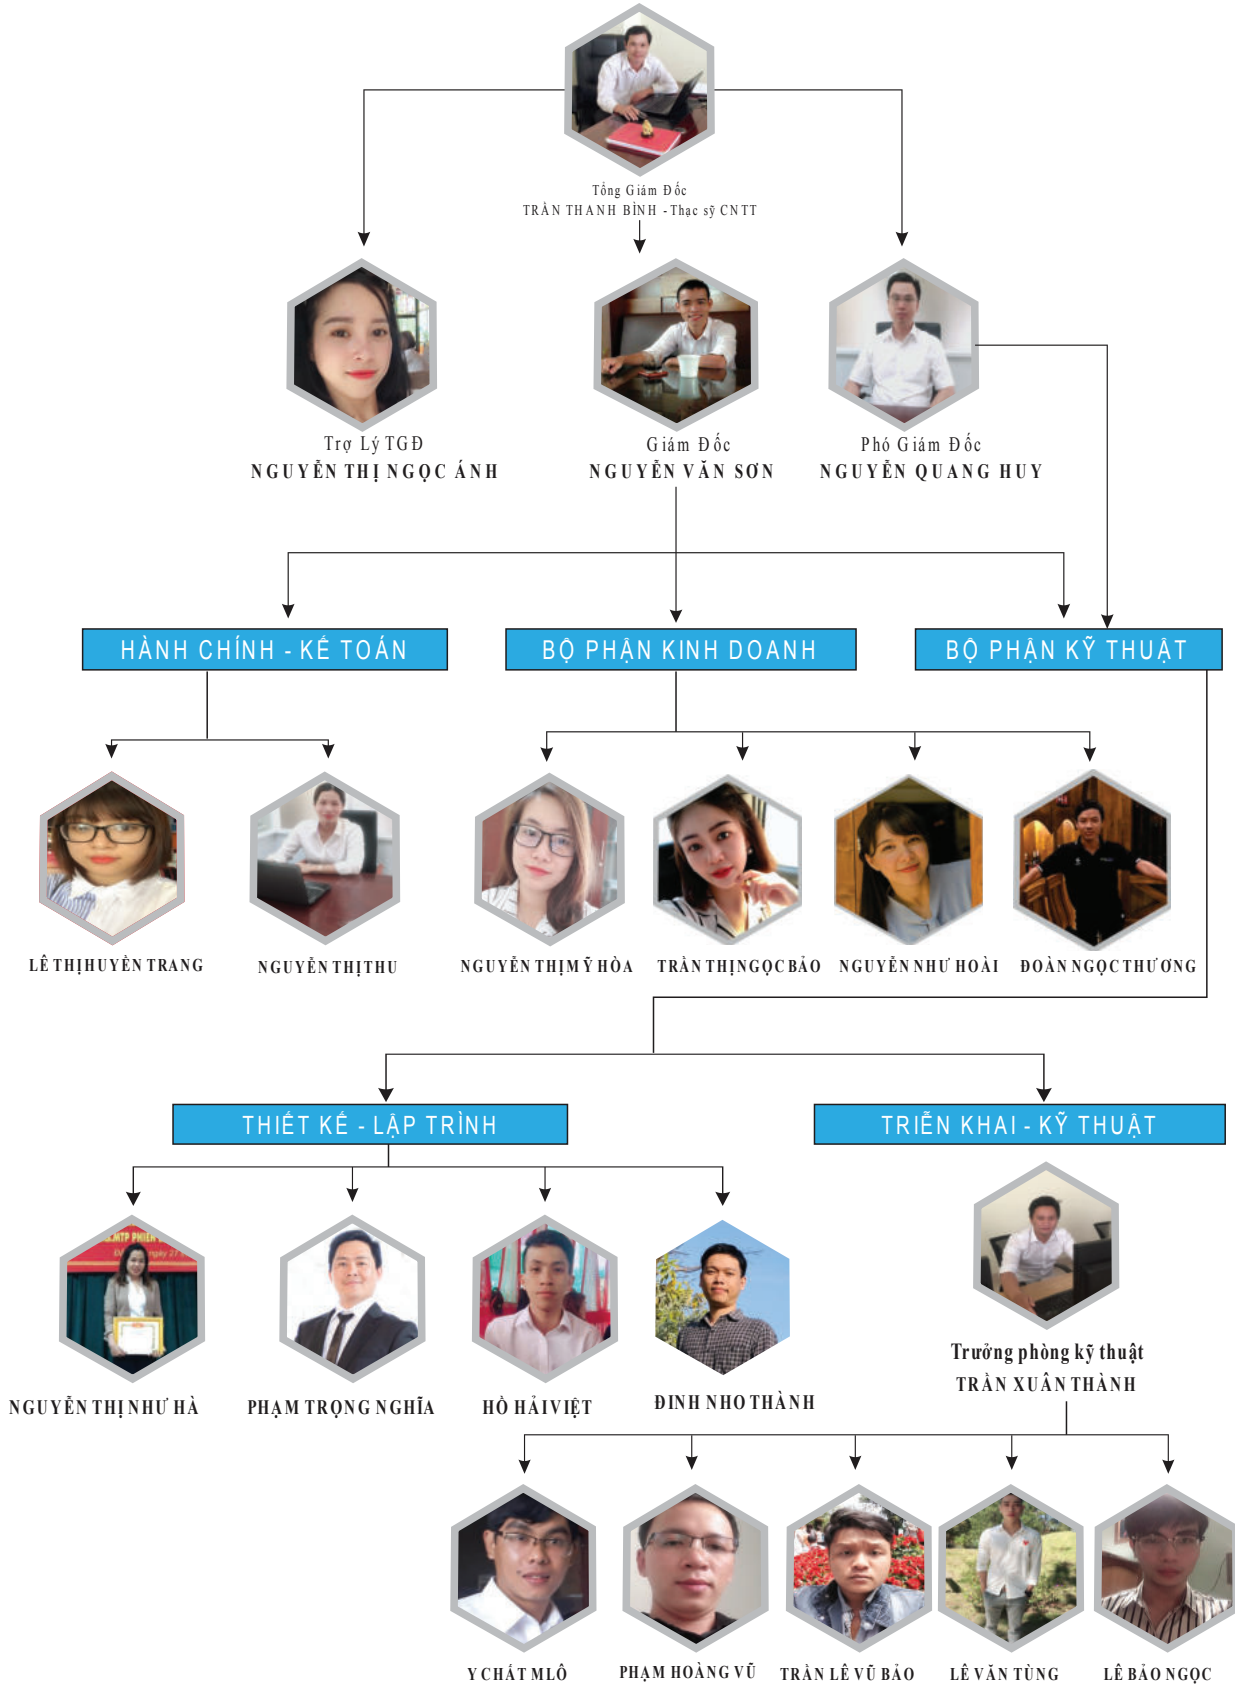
Tổng Giám Đốc
TRẦN THANH BÌNH - Thạc sỹ CNTT

Trợ Lý TGĐ
NGUYỄN THỊ NGỌC ÁNH

Giám Đốc
NGUYỄN VĂN SƠN

Phó Giám Đốc
NGUYỄN QUANG HUY

HÀNH CHÍNH - KẾ TOÁN

BỘ PHẬN KINH DOANH

BỘ PHẬN KỸ THUẬT

LÊ THỊ HUYỀN TRANG

NGUYỄN THỊ THU

NGUYỄN THỊ MỸ HÒA

TRẦN THỊ NGỌC BẢO

NGUYỄN NHƯ HOÀI

ĐOÀN NGỌC THƯƠNG

THIẾT KẾ - LẬP TRÌNH

TRIỂN KHAI - KỸ THUẬT

NGUYỄN THỊ NHƯ HÀ

PHẠM TRỌNG NGHĨA

HỒ HẢI VIỆT

ĐINH NHO THÀNH

Trưởng phòng kỹ thuật
TRẦN XUÂN THÀNH

Y CHÁT MLÔ

PHẠM HOÀNG VŨ

TRẦN LÊ VŨ BẢO

LÊ VĂN TÙNG

LÊ BẢO NGỌC